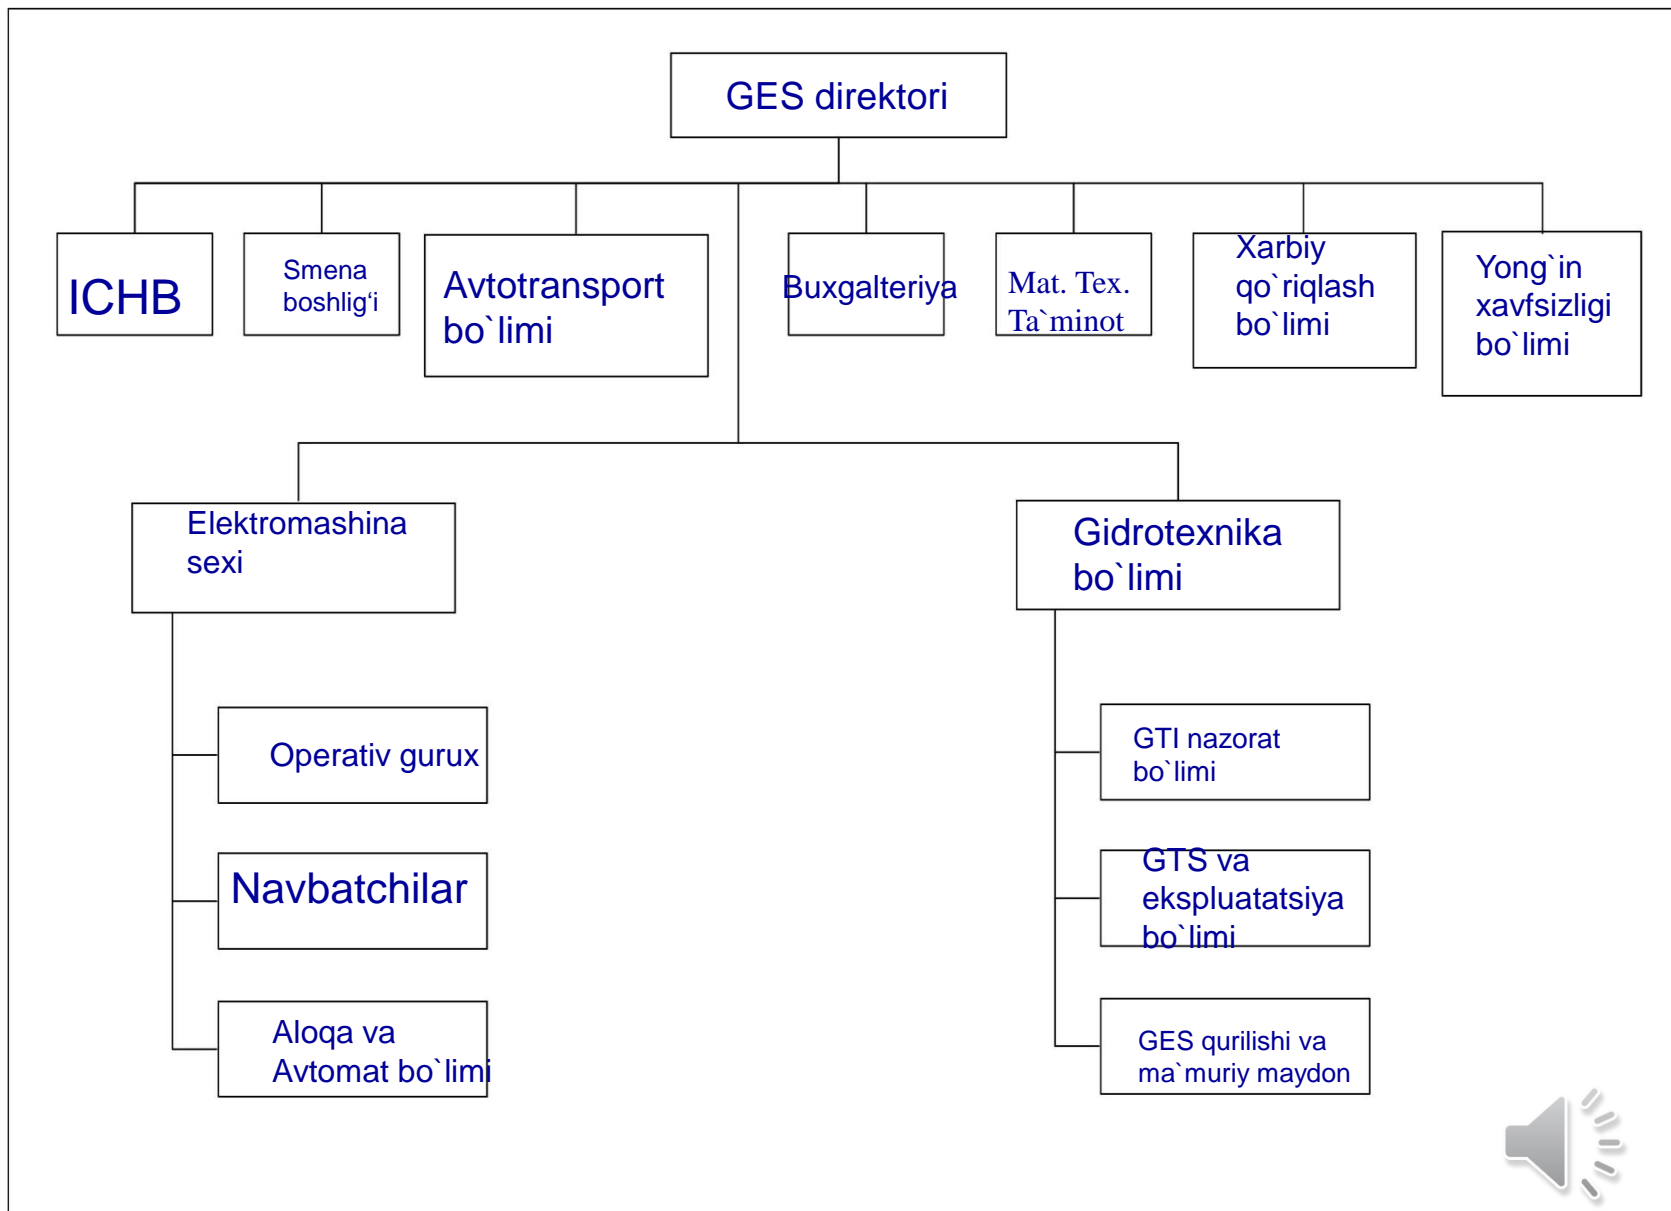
GES direktori

ICHB

Smena boshlig'i

Avtotransport bo`limi

Buxgalteriya

Mat. Tex. Ta`minot

Xarbiy qo`riqlash bo`limi

Yong`in xavfsizligi bo`limi

Elektromashina sexi

Gidrotexnika bo`limi

Operativ gurux

Navbatchilar

Aloqa va Avtomat bo`limi

GTI nazorat bo`limi

GTS va ekspluatatsiya bo`limi

GES qurilishi va ma`muriy maydon